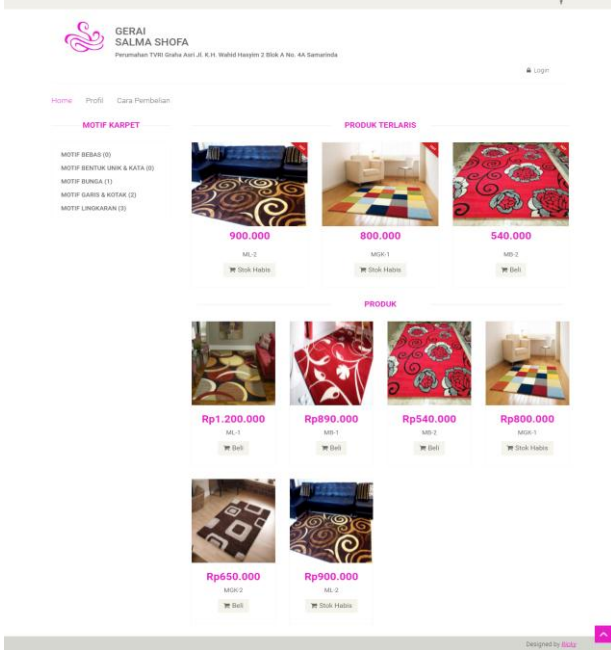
GERAI
SALMA SHOFA
Perumahan TVRI Graha Asri Jl. K.H. Wahid Hasyim 2 Blok A No. 4A Samarinda

Login

Home Profil Cara Pembelian

MOTIF KARPET

MOTIF BEBAS (0)
MOTIF BENTUK UNIK & KATA (0)
MOTIF BUNGA (1)
MOTIF GARIS & KOTAK (2)
MOTIF LINGKARAN (3)

PRODUK TERLARIS

900.000
ML-2
Stok Habis

800.000
MGK-1
Stok Habis

540.000
MB-2
Beli

PRODUK

Rp1.200.000
ML-1
Beli

Rp890.000
MB-1
Beli

Rp540.000
MB-2
Beli

Rp800.000
MGK-1
Stok Habis

Rp650.000
MGK-2
Beli

Rp900.000
ML-2
Stok Habis

Designed by Ricky